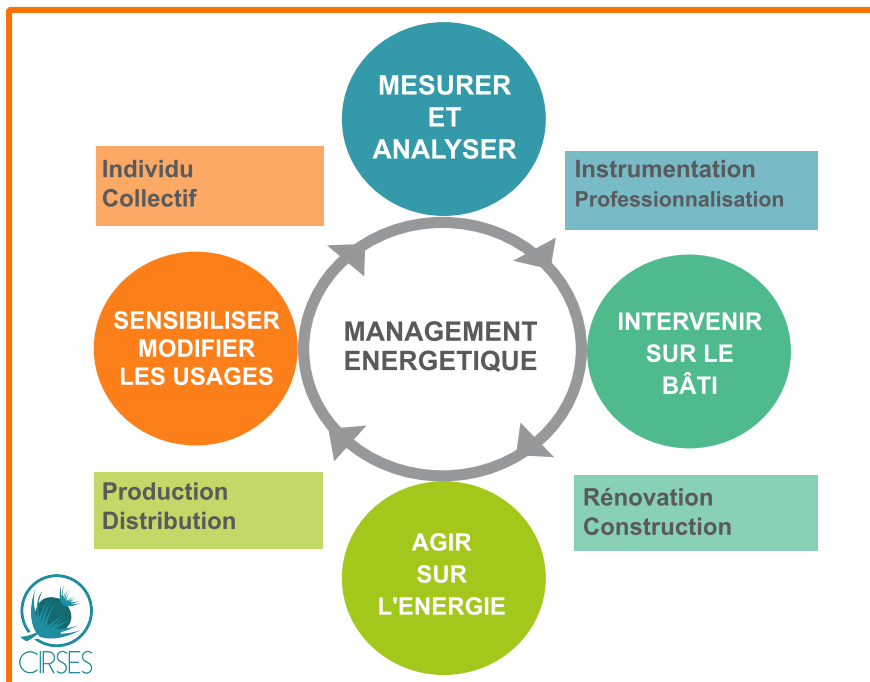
MESURER
ET
ANALYSER

Individu
Collectif

Instrumentation
Professionnalisation

SENSIBILISER
MODIFIER
LES USAGES

MANAGEMENT
ENERGETIQUE

INTERVENIR
SUR LE
BÂTI

Production
Distribution

Rénovation
Construction

AGIR
SUR
L'ENERGIE

CIRSES